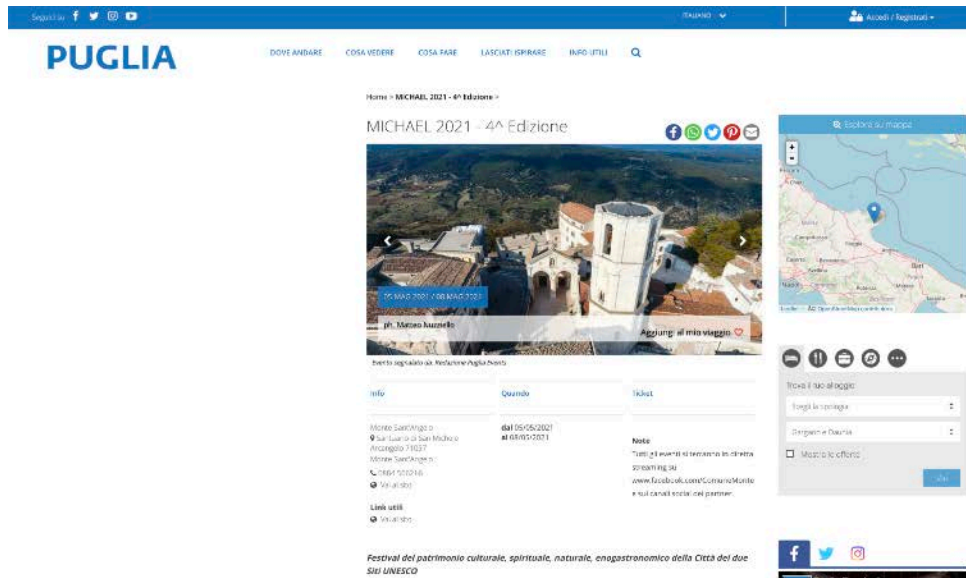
Seguici su

ITALIANO

Accedi / Registrati

PUGLIA

DOVE ANDARE   COSA VEDERE   COSA FARE   LASCIATI ISPIRARE   INFO UTILI

Home > MICHAEL 2021 - 4^ Edizione >

MICHAEL 2021 - 4^ Edizione

05 MAG 2021 / 08 MAG 2021

ph. Matteo Nuzziello

Aggiungi al mio viaggio

Evento segnalato da: Redazione Puglia Events

| Info | Quando | Ticket |
|---|---|---|
| Monte Sant'Angelo<br>Santuario di San Michele Arcangelo 71037 Monte Sant'Angelo<br>0884 568216<br>Vai al sito | dal 05/05/2021<br>al 08/05/2021 | Note<br>Tutti gli eventi si terranno in diretta streaming su www.facebook.com/ComuneMonte e sui canali social dei partner. |

Link utili
Vai al sito

Festival del patrimonio culturale, spirituale, naturale, enogastronomico della Città dei due Siti UNESCO

Esplora su mappa

Trova il tuo alloggio

Scegli la tipologia

Gargano e Daunia

Mostra le offerte

Vai